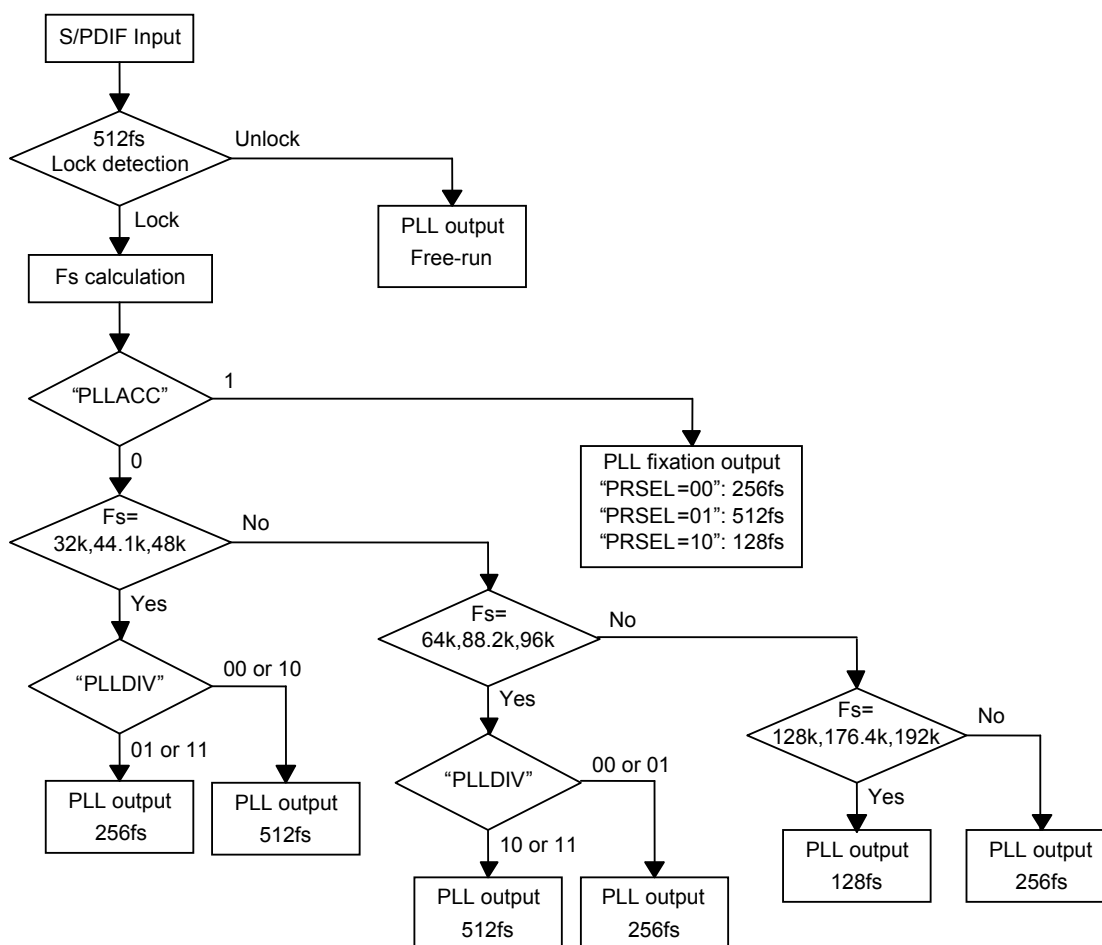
S/PDIF Input

512fs
Lock detection

Unlock

PLL output
Free-run

Lock

Fs calculation

“PLLACC”

1

PLL fixation output
“PRSEL=00”: 256fs
“PRSEL=01”: 512fs
“PRSEL=10”: 128fs

0

Fs=
32k,44.1k,48k

No

Yes

“PLLDIV”

00 or 10

01 or 11

PLL output
256fs

PLL output
512fs

Fs=
64k,88.2k,96k

No

Yes

“PLLDIV”

00 or 01

10 or 11

PLL output
512fs

PLL output
256fs

Fs=
128k,176.4k,192k

No

Yes

PLL output
128fs

PLL output
256fs